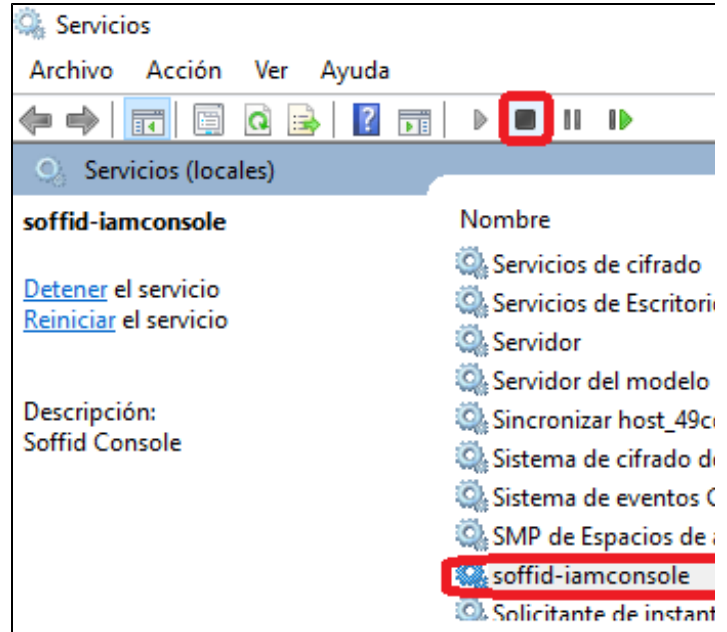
Servicios

Archivo Acción Ver Ayuda

Servicios (locales)

soffid-iamconsole

Detener el servicio
Reiniciar el servicio

Descripción:
Soffid Console

Nombre

Servicios de cifrado
Servicios de Escritorio
Servidor
Servidor del modelo
Sincronizar host_49c
Sistema de cifrado d
Sistema de eventos C
SMP de Espacios de a
soffid-iamconsole
Solicitante de instant